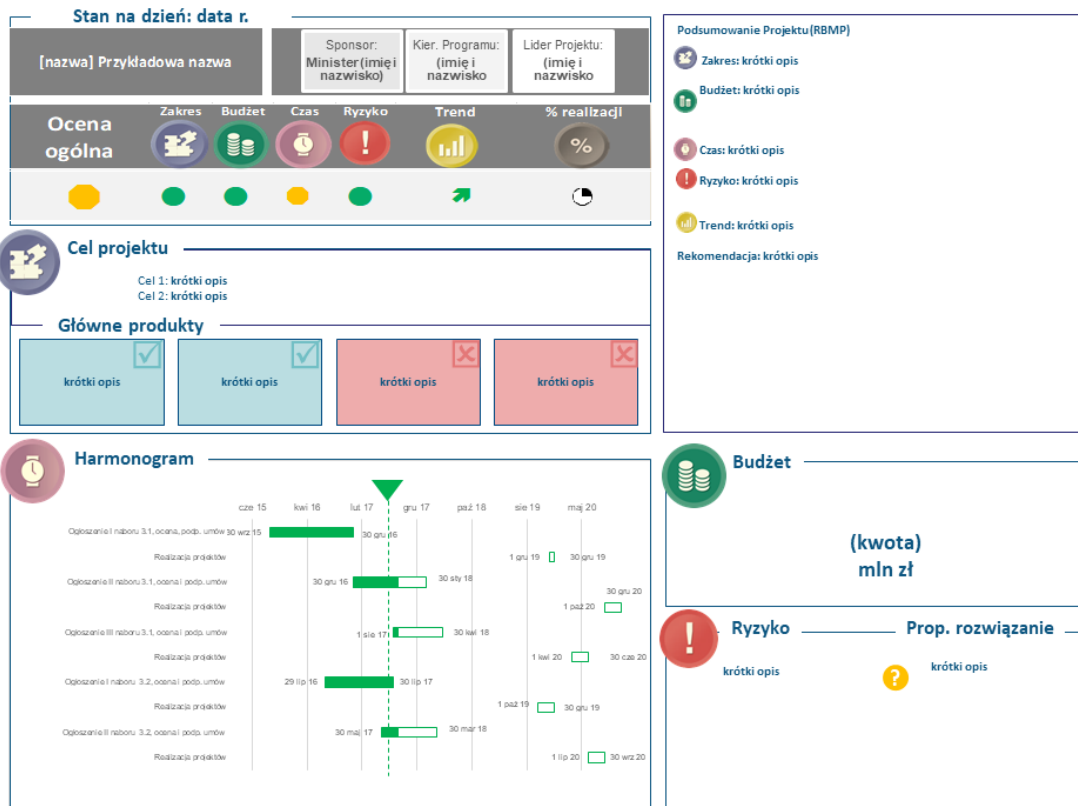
Stan na dzień: data r.

[nazwa] Przykładowa nazwa

Sponsor: Minister (imię i nazwisko)

Kier. Programu: (imię i nazwisko)

Lider Projektu: (imię i nazwisko)

Ocena ogólna

Zakres

Budżet

Czas

Ryzyko

Trend

% realizacji

%

Podsumowanie Projektu (RBMP)

Zakres: krótki opis

Budżet: krótki opis

Czas: krótki opis

Ryzyko: krótki opis

Trend: krótki opis

Rekomendacja: krótki opis

Cel projektu

Cel 1: krótki opis
Cel 2: krótki opis

Główne produkty

krótki opis

krótki opis

krótki opis

krótki opis

Harmonogram

cze 15 kwi 16 lut 17 gru 17 paź 18 sie 19 maj 20

Ogłoszenie I naboru 3.1, ocena, podp. umów 30 wrz 15 30 gru 16

Realizacja projektów 1 gru 19 30 gru 19

Ogłoszenie II naboru 3.1, ocena i podp. umów 30 gru 16 30 sty 18

Realizacja projektów 1 paź 20 30 gru 20

Ogłoszenie III naboru 3.1, ocena i podp. umów 1 sie 17 30 kwi 18

Realizacja projektów 1 kwi 20 30 cze 20

Ogłoszenie I naboru 3.2, ocena i podp. umów 29 lip 16 30 lip 17

Realizacja projektów 1 paź 19 30 gru 19

Ogłoszenie II naboru 3.2, ocena i podp. umów 30 maj 17 30 mar 18

Realizacja projektów 1 lip 20 30 wrz 20

Budżet

(kwota)
mln zł

Ryzyko

Prop. rozwiązanie

krótki opis

?

krótki opis